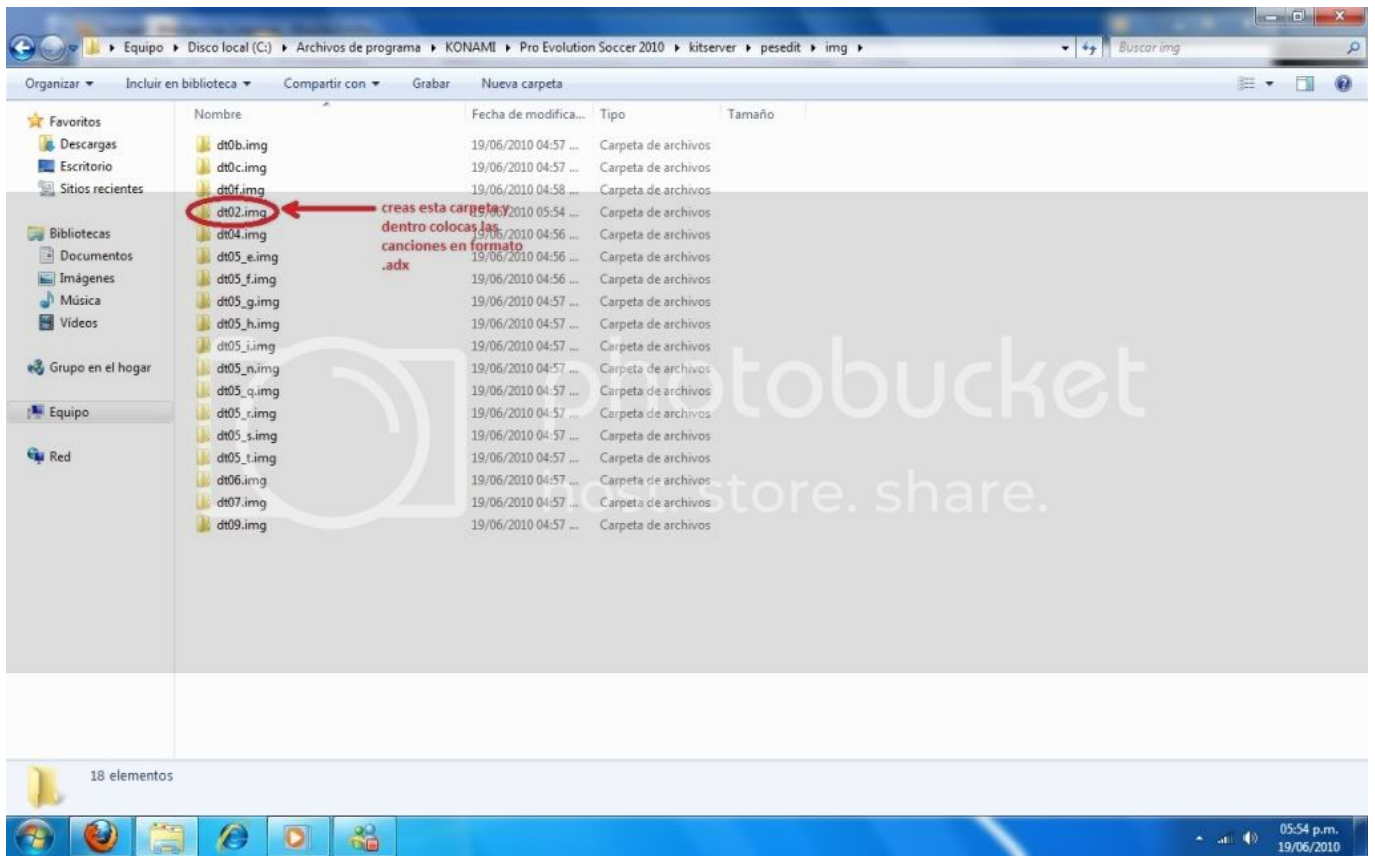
Equipo ▸ Disco local (C:) ▸ Archivos de programa ▸ KONAMI ▸ Pro Evolution Soccer 2010 ▸ kitserver ▸ pesedit ▸ img ▸

Buscar img

Organizar ▾ Incluir en biblioteca ▾ Compartir con ▾ Grabar Nueva carpeta

Favoritos
Descargas
Escritorio
Sitios recientes

Bibliotecas
Documentos
Imágenes
Música
Vídeos

Grupo en el hogar

Equipo

Red

| Nombre | Fecha de modifica... | Tipo | Tamaño |
|---|---|---|---|
| dt0b.img | 19/06/2010 04:57 ... | Carpeta de archivos | |
| dt0c.img | 19/06/2010 04:57 ... | Carpeta de archivos | |
| dt0f.img | 19/06/2010 04:58 ... | Carpeta de archivos | |
| dt02.img | 19/06/2010 05:54 ... | Carpeta de archivos | |
| dt04.img | 19/06/2010 04:56 ... | Carpeta de archivos | |
| dt05_e.img | 19/06/2010 04:56 ... | Carpeta de archivos | |
| dt05_f.img | 19/06/2010 04:56 ... | Carpeta de archivos | |
| dt05_g.img | 19/06/2010 04:57 ... | Carpeta de archivos | |
| dt05_h.img | 19/06/2010 04:57 ... | Carpeta de archivos | |
| dt05_i.img | 19/06/2010 04:57 ... | Carpeta de archivos | |
| dt05_n.img | 19/06/2010 04:57 ... | Carpeta de archivos | |
| dt05_q.img | 19/06/2010 04:57 ... | Carpeta de archivos | |
| dt05_r.img | 19/06/2010 04:57 ... | Carpeta de archivos | |
| dt05_s.img | 19/06/2010 04:57 ... | Carpeta de archivos | |
| dt05_t.img | 19/06/2010 04:57 ... | Carpeta de archivos | |
| dt06.img | 19/06/2010 04:57 ... | Carpeta de archivos | |
| dt07.img | 19/06/2010 04:57 ... | Carpeta de archivos | |
| dt09.img | 19/06/2010 04:57 ... | Carpeta de archivos | |

creas esta carpeta y dentro colocas las canciones en formato .adx

photobucket
Protect more of your memories for less!
store. share.

18 elementos

05:54 p.m.
19/06/2010